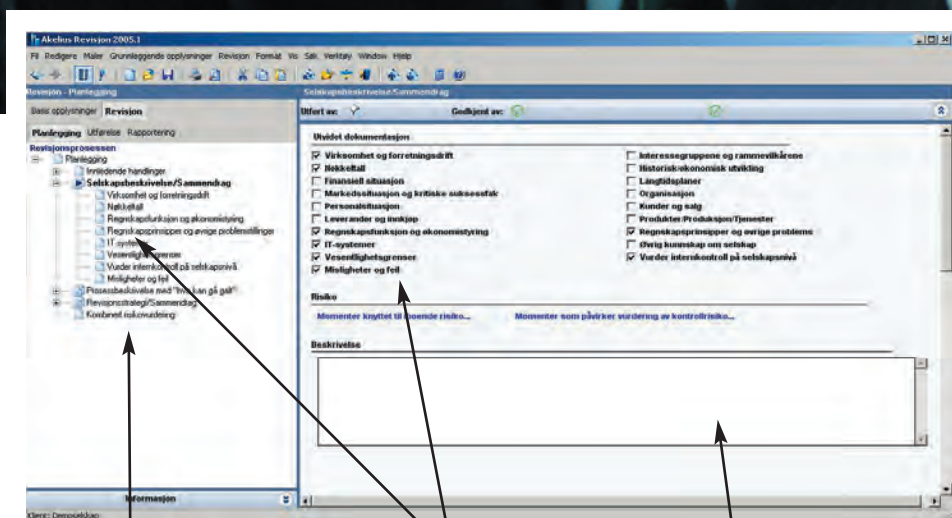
Akelius Revisjon 2005.1

Fil Rediger Maler Grunnleggende opplysninger Revisjon Format Vis Søk Verktøy Window Hjelp

Revisjon - Planlegging

Basis opplysninger Revisjon

Planlegging Utførelse Rapportering

Revisjonsprosessen
Planlegging
Innledende handlinger
Selskapsbeskrivelse/Sammendrag
Virksomhet og forretningsdrift
Nøkkeltall
Regnskapsfunksjon og økonomistyring
Regnskapsprinsipper og øvrige problemstillinger
IT-systemer
Vesentlighetsgrenser
Vurder internkontroll på selskapsnivå
Muligheter og feil
Prosessbeskrivelse med "Hva kan gå galt"
Revisjonsstrategi/Sammendrag
Kombinert risikovurdering

Informasjon

Klient: Demoselskap

Selskapsbeskrivelse/Sammendrag

Utført av: Godkjent av:

Utvidet dokumentasjon

☑ Virksomhet og forretningsdrift
☑ Nøkkeltall
☐ Finansiell situasjon
☐ Markedssituasjon og kritiske suksessfak
☐ Personalsituasjon
☐ Leverandør og innkjøp
☑ Regnskapsfunksjon og økonomistyring
☑ IT-systemer
☑ Vesentlighetsgrenser
☑ Muligheter og feil

☐ Interessegruppene og rammevilkårene
☐ Historisk økonomisk utvikling
☐ Langtidsplaner
☐ Organisasjon
☐ Kunder og salg
☐ Produkter/Produksjon/Tjenester
☑ Regnskapsprinsipper og øvrige problems
☐ Øvrig kunnskap om selskap
☑ Vurder internkontroll på selskapsnivå

Risiko

Momenter knyttet til iboende risiko...

Momenter som påvirker vurdering av kontrollrisiko...

Beskrivelse